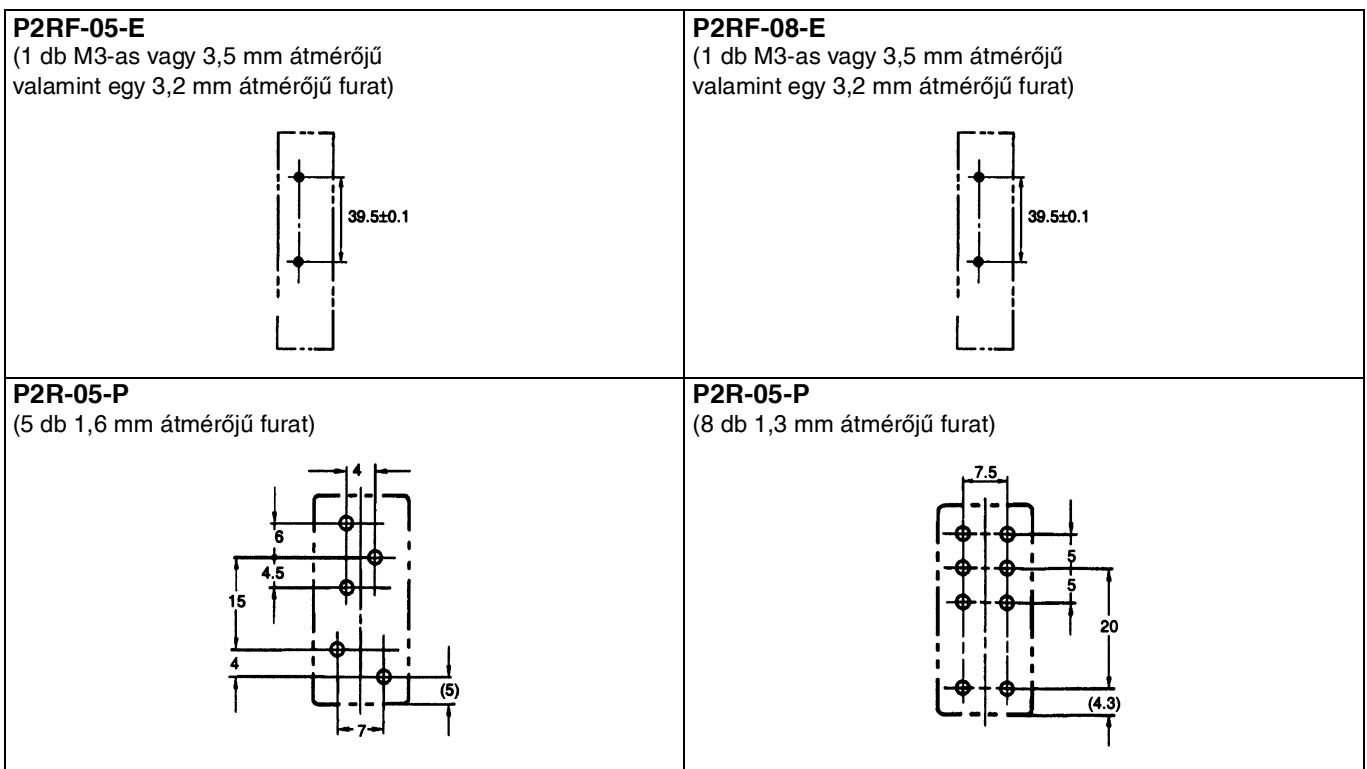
| P2RF-05-E (1 db M3-as vagy 3,5 mm átmérőjű valamint egy 3,2 mm átmérőjű furat) | P2RF-08-E (1 db M3-as vagy 3,5 mm átmérőjű valamint egy 3,2 mm átmérőjű furat) |
|---|---|
| 39.5±0.1 | 39.5±0.1 |
| **P2R-05-P** (5 db 1,6 mm átmérőjű furat) | **P2R-05-P** (8 db 1,3 mm átmérőjű furat) |
| 4 6 4.5 15 4 (5) 7 | 7.5 5 5 20 (4.3) |